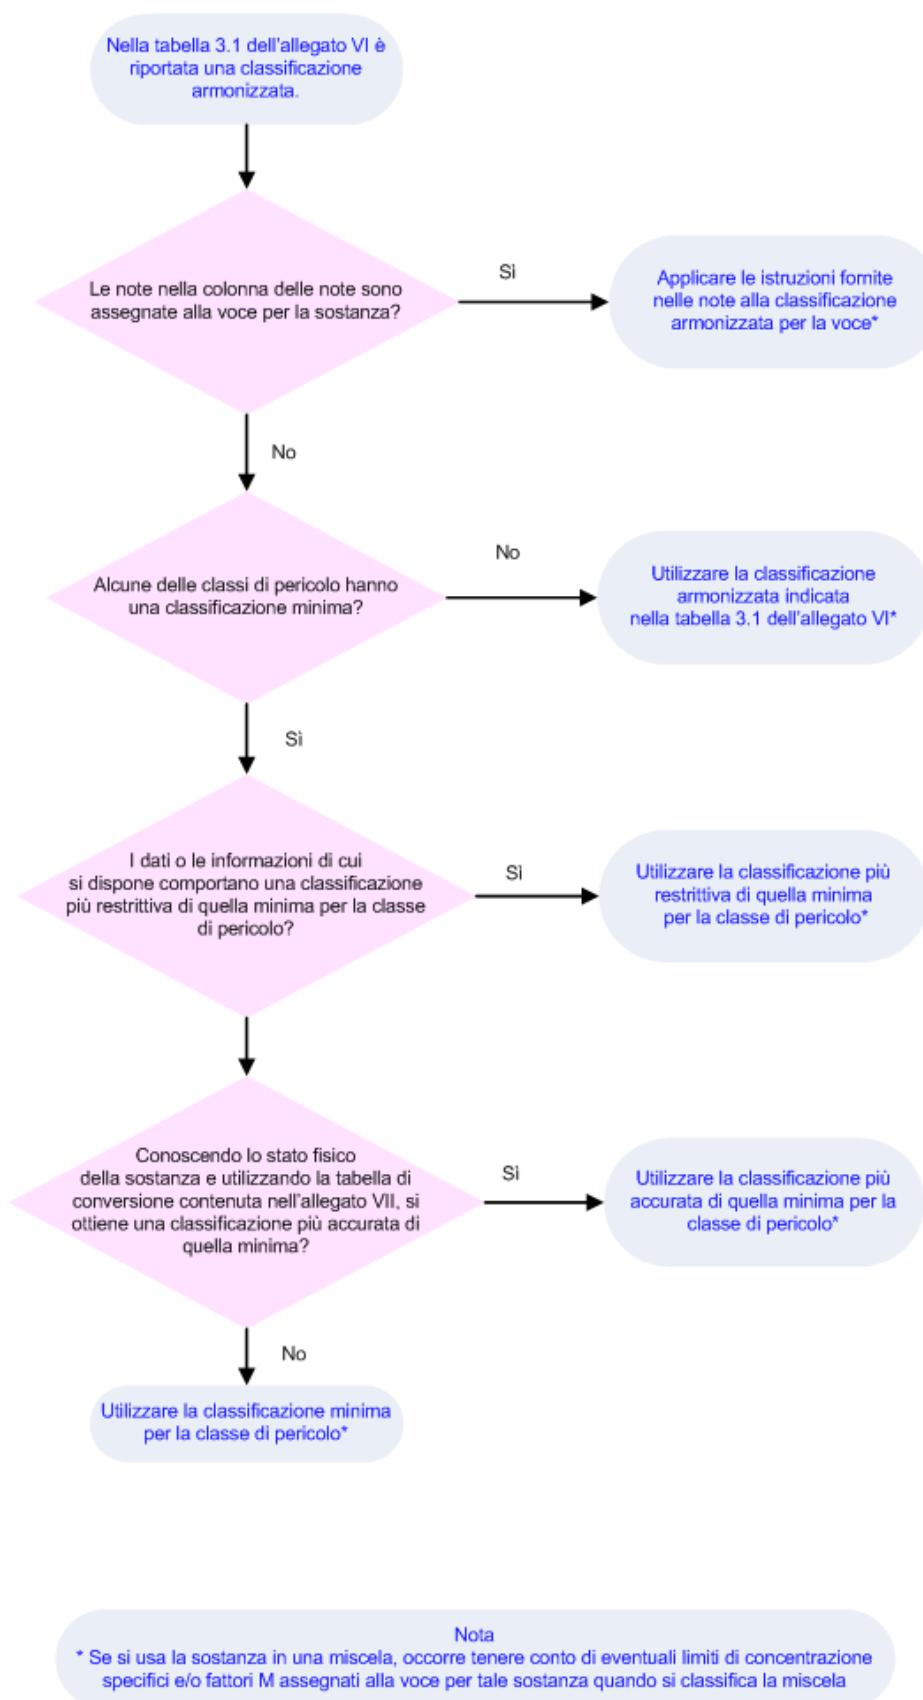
Nella tabella 3.1 dell'allegato VI è riportata una classificazione armonizzata.

Le note nella colonna delle note sono assegnate alla voce per la sostanza?

Sì

Applicare le istruzioni fornite nelle note alla classificazione armonizzata per la voce*

No

Alcune delle classi di pericolo hanno una classificazione minima?

No

Utilizzare la classificazione armonizzata indicata nella tabella 3.1 dell'allegato VI*

Sì

I dati o le informazioni di cui si dispone comportano una classificazione più restrittiva di quella minima per la classe di pericolo?

Sì

Utilizzare la classificazione più restrittiva di quella minima per la classe di pericolo*

Conoscendo lo stato fisico della sostanza e utilizzando la tabella di conversione contenuta nell'allegato VII, si ottiene una classificazione più accurata di quella minima?

Sì

Utilizzare la classificazione più accurata di quella minima per la classe di pericolo*

No

Utilizzare la classificazione minima per la classe di pericolo*

Nota
* Se si usa la sostanza in una miscela, occorre tenere conto di eventuali limiti di concentrazione specifici e/o fattori M assegnati alla voce per tale sostanza quando si classifica la miscela